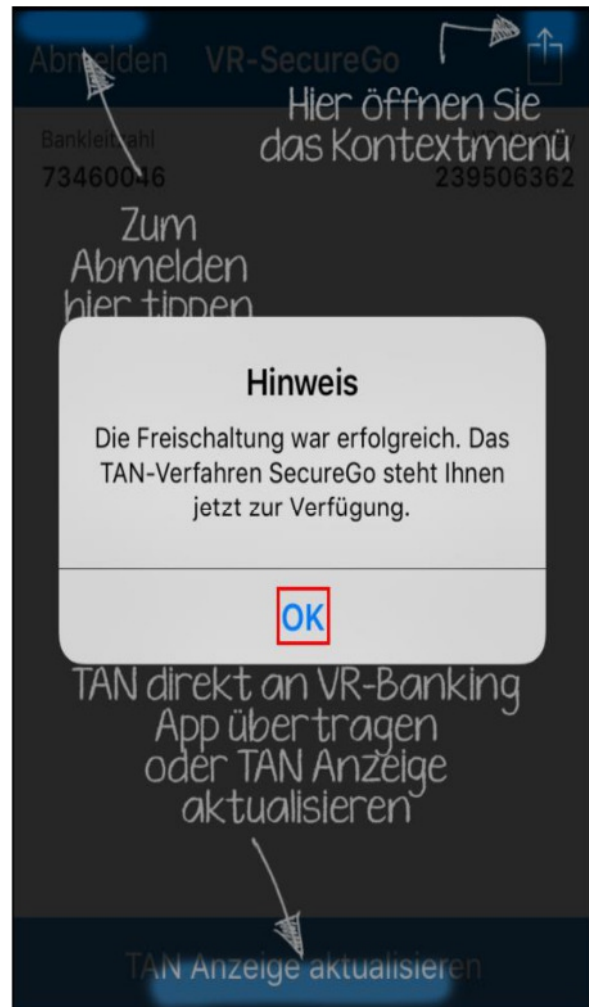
Abmelden VR-SecureGo

Hier öffnen Sie das Kontextmenü

Bankleitzahl
73460046

239506362

Zum Abmelden hier tippen

Hinweis

Die Freischaltung war erfolgreich. Das TAN-Verfahren SecureGo steht Ihnen jetzt zur Verfügung.

OK

TAN direkt an VR-Banking App übertragen oder TAN Anzeige aktualisieren

TAN Anzeige aktualisieren